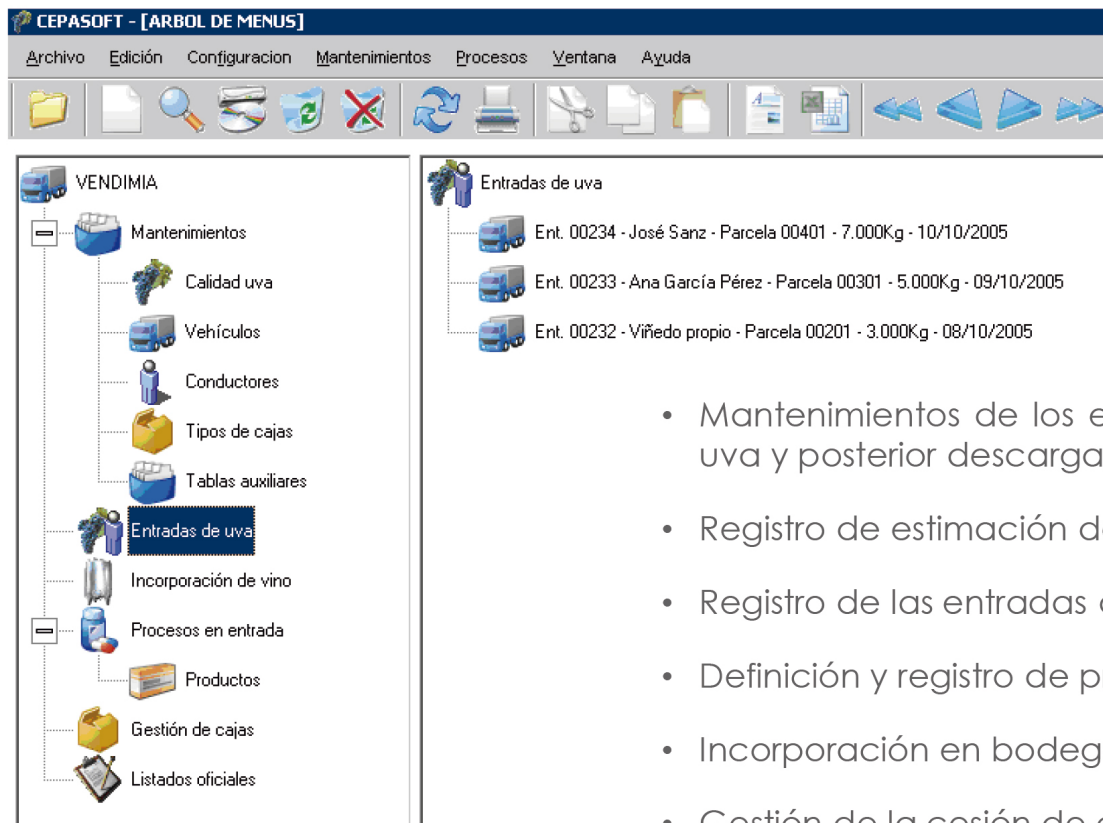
CEPASOFT - [ARBOL DE MENUS]

Archivo Edición Configuracion Mantenimientos Procesos Ventana Ayuda

VENDIMIA
Mantenimientos
Calidad uva
Vehículos
Conductores
Tipos de cajas
Tablas auxiliares
Entradas de uva
Incorporación de vino
Procesos en entrada
Productos
Gestión de cajas
Listados oficiales

Entradas de uva
Ent. 00234 - José Sanz - Parcela 00401 - 7.000Kg - 10/10/2005
Ent. 00233 - Ana García Pérez - Parcela 00301 - 5.000Kg - 09/10/2005
Ent. 00232 - Viñedo propio - Parcela 00201 - 3.000Kg - 08/10/2005

• Mantenimientos de los e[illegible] uva y posterior descarga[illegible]

• Registro de estimación d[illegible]

• Registro de las entradas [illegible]

• Definición y registro de p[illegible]

• Incorporación en bodeg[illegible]

• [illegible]